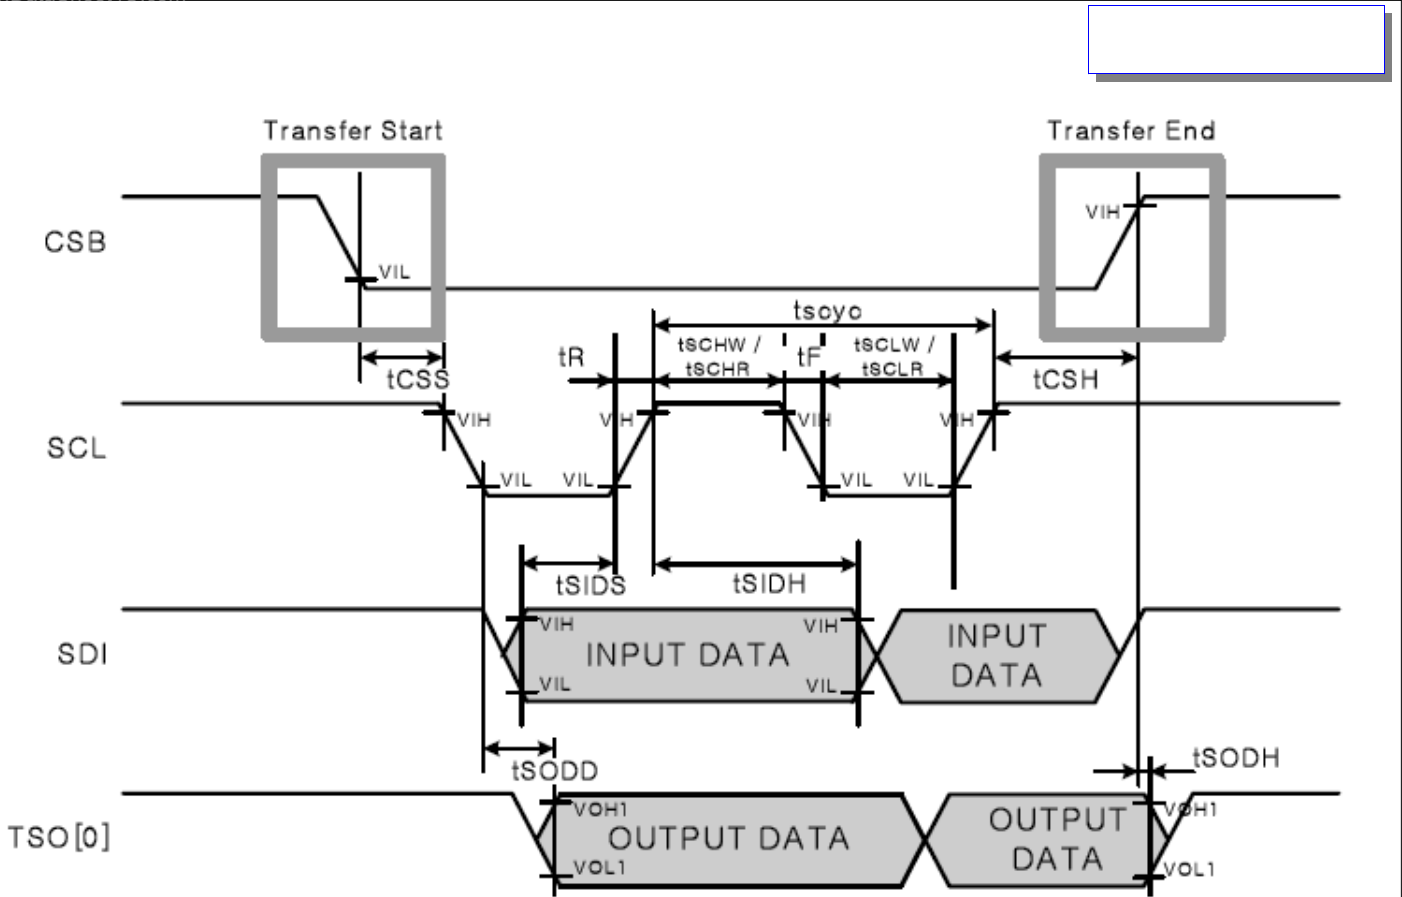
Transfer Start

Transfer End

CSB

VIL

VIH

tscyc

tR

tSCHW / tSCHR

tF

tSCLW / tSCLR

tCSS

tCSH

SCL

VIH

VIH

VIH

VIH

VIH

VIL

VIL

VIL

VIL

tSIDS

tSIDH

SDI

VIH

INPUT DATA

VIH

INPUT DATA

VIL

VIL

tSODD

tSODH

TSO[0]

VOH1

OUTPUT DATA

OUTPUT DATA

VOH1

VOL1

VOL1